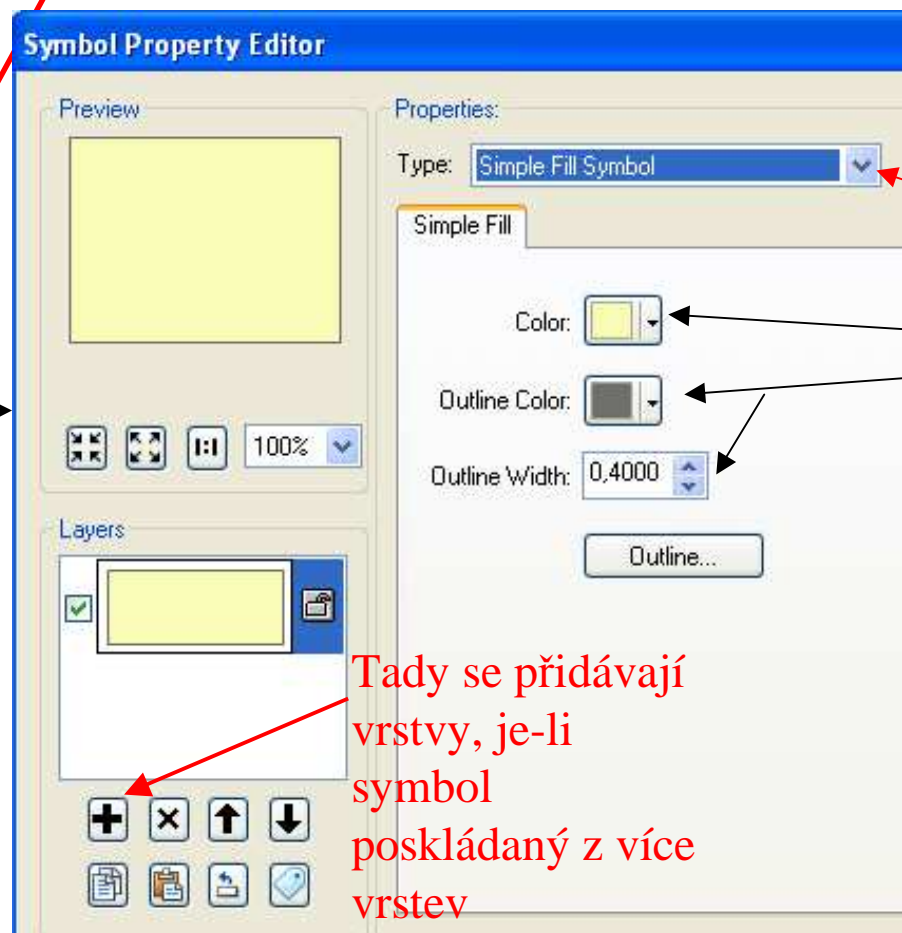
Symbol Property Editor

Preview

100%

Layers

Properties:

Type: Simple Fill Symbol

Simple Fill

Color:

Outline Color:

Outline Width: 0,4000

Outline...

Tady se přidávají vrstvy, je-li symbol poskládaný z více vrstev